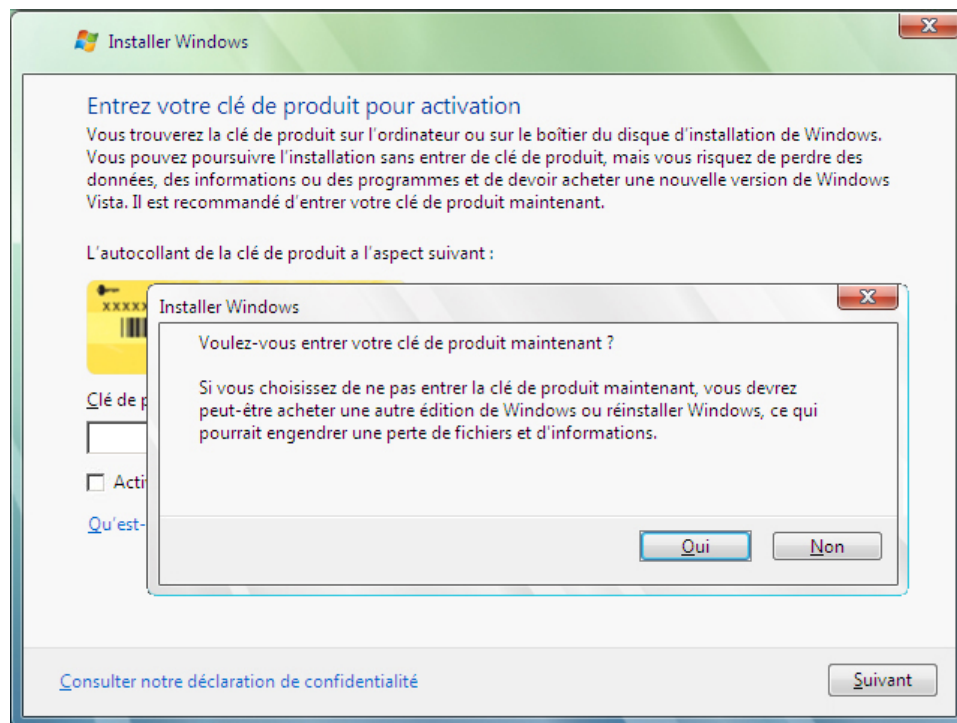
Installer Windows

Entrez votre clé de produit pour activation

Vous trouverez la clé de produit sur l'ordinateur ou sur le boîtier du disque d'installation de Windows. Vous pouvez poursuivre l'installation sans entrer de clé de produit, mais vous risquez de perdre des données, des informations ou des programmes et de devoir acheter une nouvelle version de Windows Vista. Il est recommandé d'entrer votre clé de produit maintenant.

L'autocollant de la clé de produit a l'aspect suivant :

XXXXX

Clé de p

Acti

Qu'est-

Installer Windows

Voulez-vous entrer votre clé de produit maintenant ?

Si vous choisissez de ne pas entrer la clé de produit maintenant, vous devrez peut-être acheter une autre édition de Windows ou réinstaller Windows, ce qui pourrait engendrer une perte de fichiers et d'informations.

Oui

Non

Consulter notre déclaration de confidentialité

Suivant